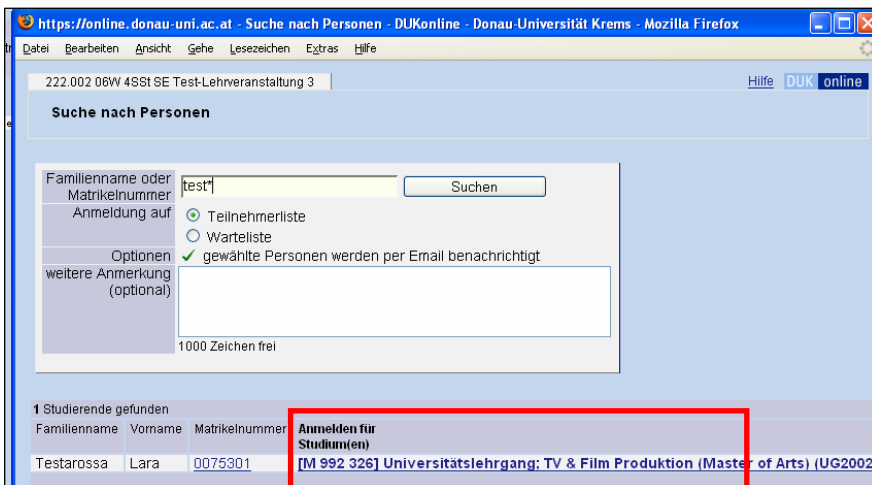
https://online.donau-uni.ac.at - Suche nach Personen - DUKonline - Donau-Universität Krems - Mozilla Firefox

Datei Bearbeiten Ansicht Gehe Lesezeichen Extras Hilfe

222.002 06W 4SSt SE Test-Lehrveranstaltung 3

Hilfe DUK online

Suche nach Personen

| Familienname oder Matrikelnummer | test* Suchen |
|---|---|
| Anmeldung auf | Teilnehmerliste<br>Warteliste |
| Optionen | ✓ gewählte Personen werden per Email benachrichtigt |
| weitere Anmerkung (optional) | 1000 Zeichen frei |

1 Studierende gefunden

| Familienname | Vorname | Matrikelnummer | Anmelden für Studium(en) |
|---|---|---|---|
| Testarossa | Lara | 0075301 | [M 992 326] Universitätslehrgang; TV & Film Produktion (Master of Arts) (UG2002 |